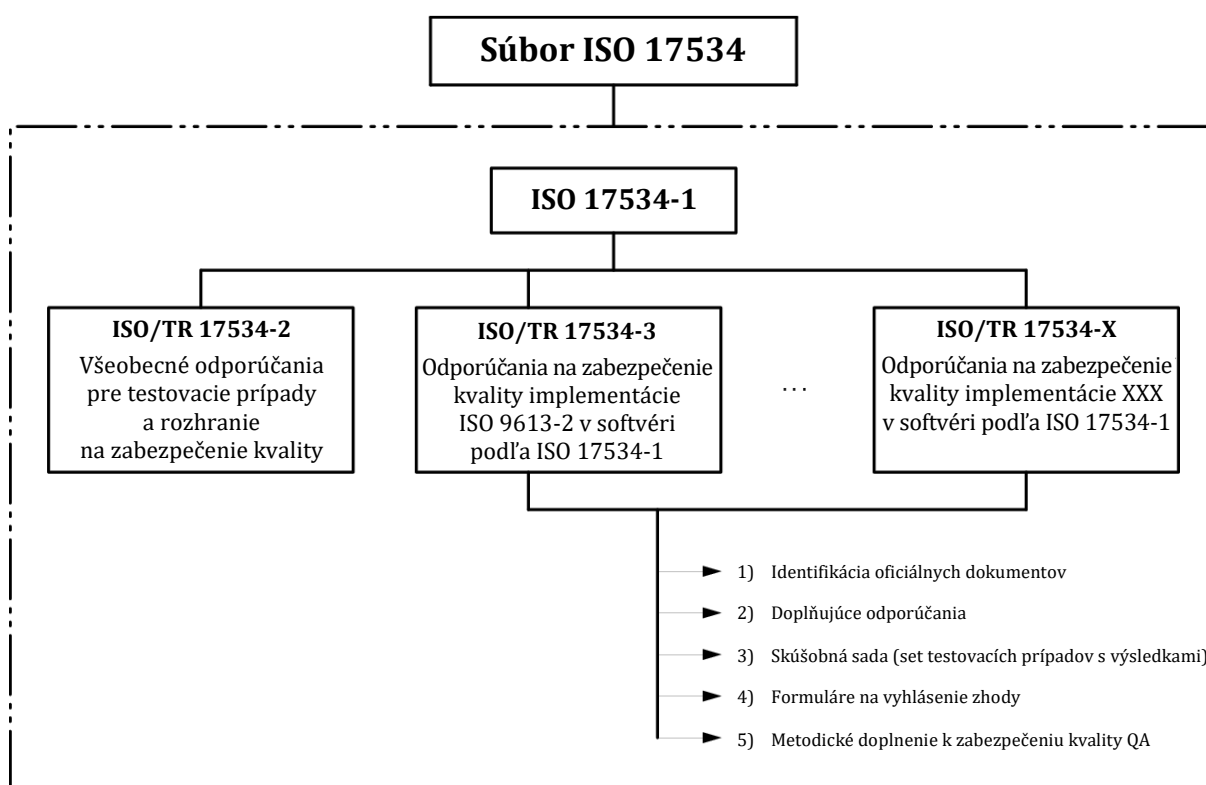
Súbor ISO 17534

ISO 17534-1

ISO/TR 17534-2
Všeobecné odporúčania pre testovacie prípady a rozhranie na zabezpečenie kvality

ISO/TR 17534-3
Odporúčania na zabezpečenie kvality implementácie ISO 9613-2 v softvéri podľa ISO 17534-1

...

ISO/TR 17534-X
Odporúčania na zabezpečenie kvality implementácie XXX v softvéri podľa ISO 17534-1

1) Identifikácia oficiálnych dokumentov
2) Doplňujúce odporúčania
3) Skúšobná sada (set testovacích prípadov s výsledkami)
4) Formuláre na vyhlásenie zhody
5) Metodické doplnenie k zabezpečeniu kvality QA